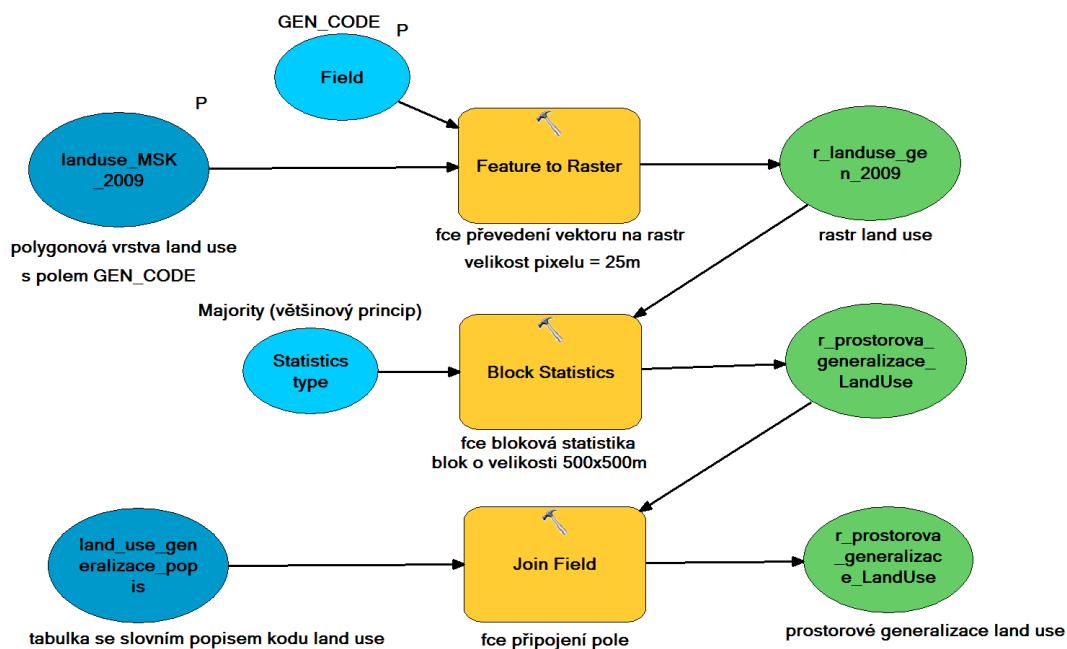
GEN_CODE

P

Field

P

landuse_MSK_2009

polygonová vrstva land use

s polem GEN_CODE

Feature to Raster

fce převedení vektoru na rastr

velikost pixelu = 25m

r_landuse_gen_2009

rastr land use

Majority (většinový princip)

Statistics type

Block Statistics

fce bloková statistika

blok o velikosti 500x500m

r_prostorova_generalizace_LandUse

land_use_generalizace_popis

tabulka se slovním popisem kodu land use

Join Field

fce připojení pole

r_prostorova_generalizace_LandUse

prostorové generalizace land use